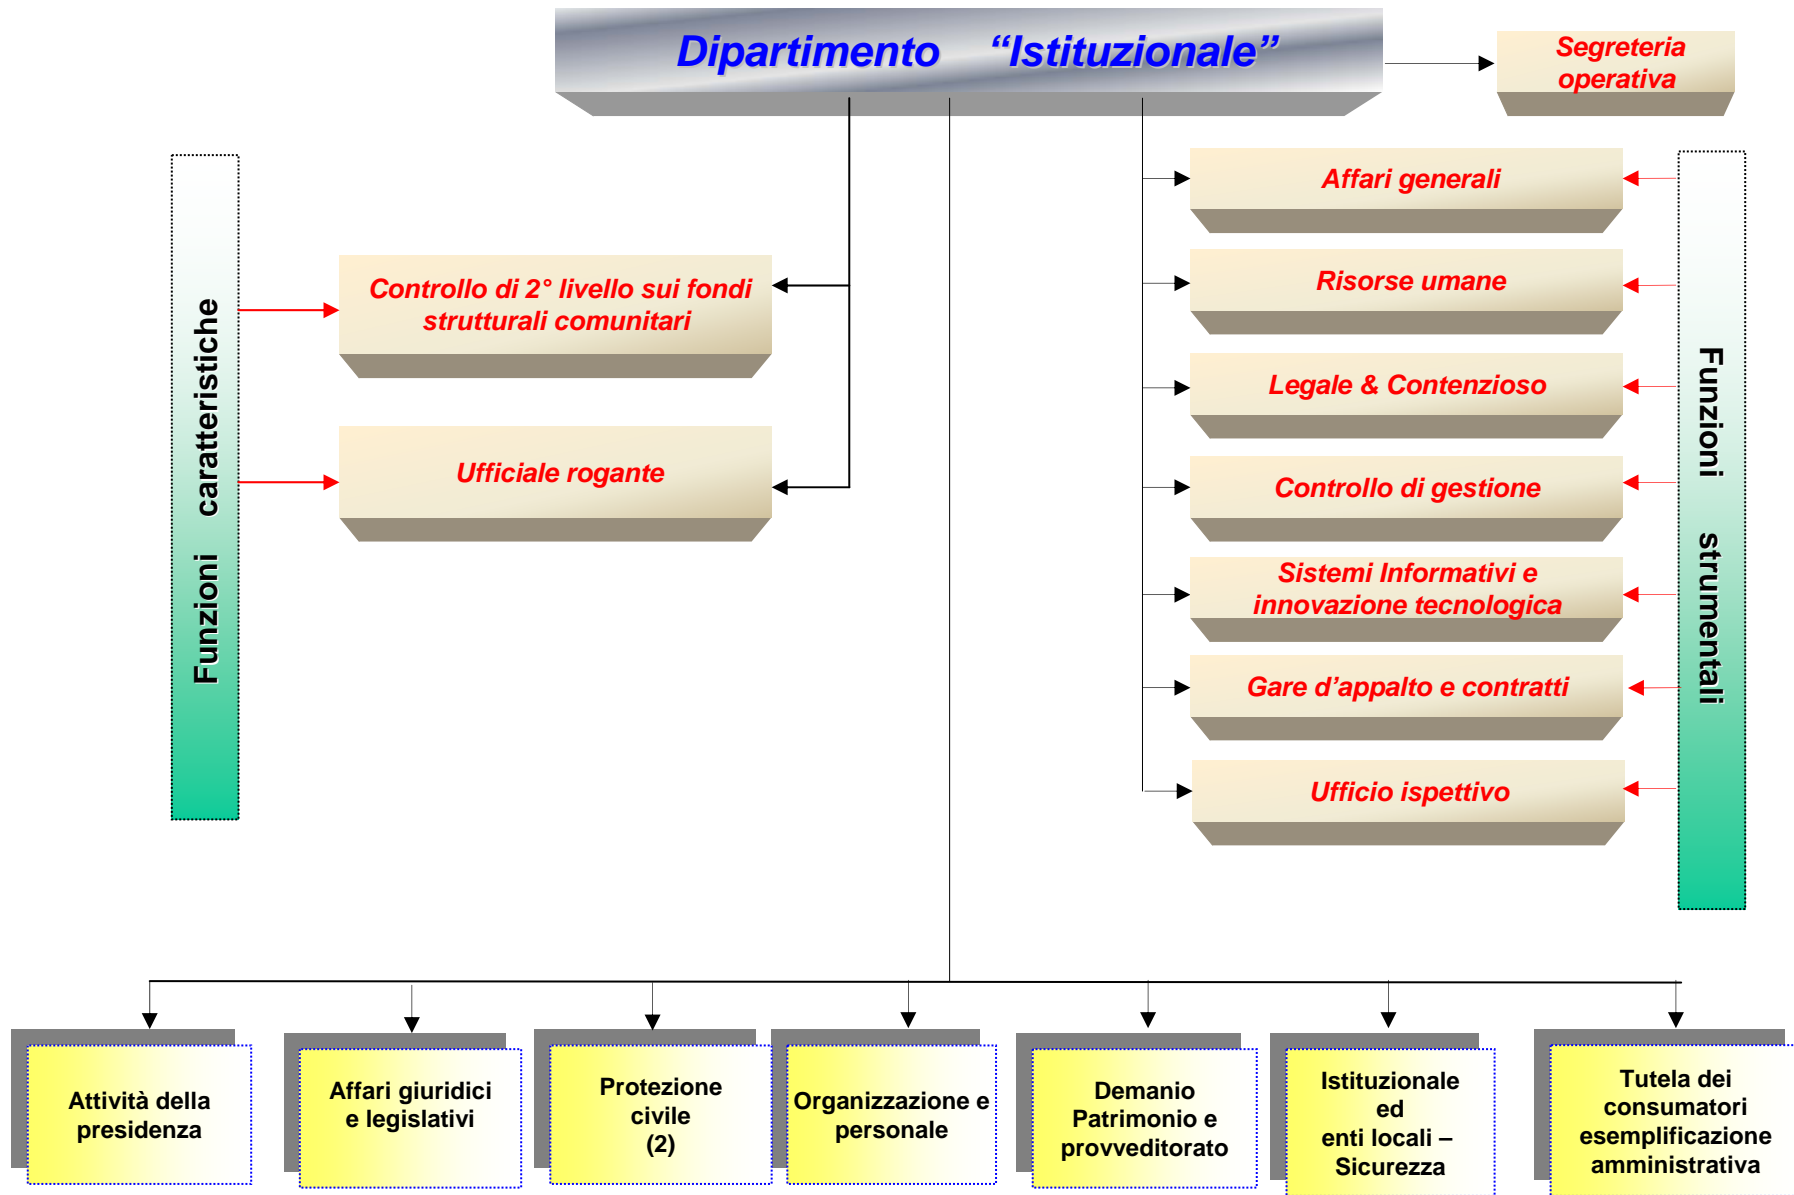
Dipartimento “Istituzionale”

Segreteria operativa

Funzioni caratteristiche

Controllo di 2° livello sui fondi strutturali comunitari

Ufficiale rogante

Affari generali

Risorse umane

Legale & Contenzioso

Controllo di gestione

Sistemi Informativi e innovazione tecnologica

Gare d’appalto e contratti

Ufficio ispettivo

Funzioni strumentali

Attività della presidenza

Affari giuridici e legislativi

Protezione civile (2)

Organizzazione e personale

Demanio Patrimonio e provveditorato

Istituzionale ed enti locali – Sicurezza

Tutela dei consumatori esemplificazione amministrativa